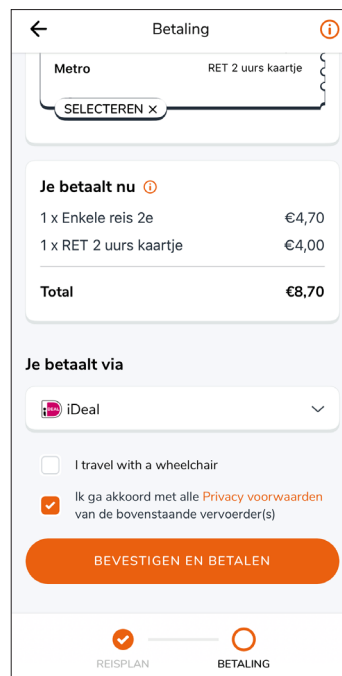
Betaling

Metro
RET 2 uurs kaartje

SELECTEREN ×

Je betaalt nu

1 x Enkele reis 2e €4,70
1 x RET 2 uurs kaartje €4,00

Total €8,70

Je betaalt via

iDeal

I travel with a wheelchair

Ik ga akkoord met alle Privacy voorwaarden van de bovenstaande vervoerder(s)

BEVESTIGEN EN BETALEN

REISPLAN
BETALING